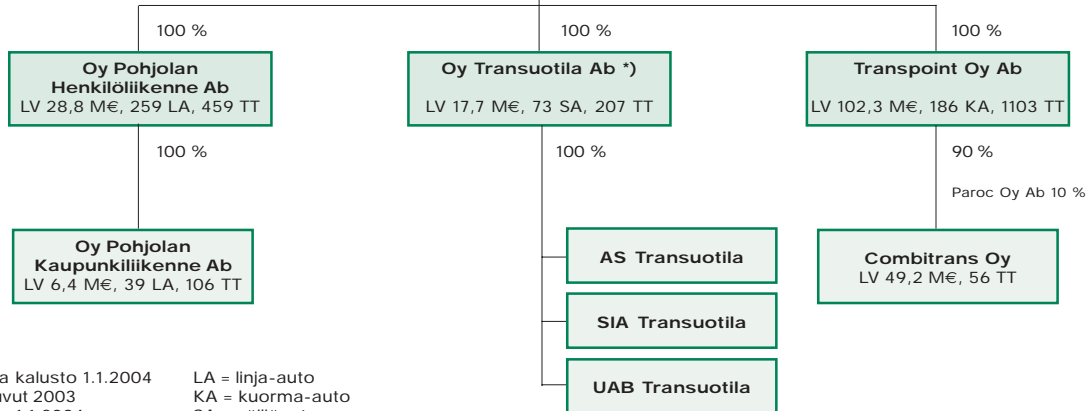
100 %

Oy Pohjolan Henkilöliikenne Ab
LV 28,8 M€, 259 LA, 459 TT

100 %

Oy Transuotila Ab *)
LV 17,7 M€, 73 SA, 207 TT

100 %

Transpoint Oy Ab
LV 102,3 M€, 186 KA, 1103 TT

100 %

100 %

90 %

Paroc Oy Ab 10 %

Oy Pohjolan Kaupunkiliikenne Ab
LV 6,4 M€, 39 LA, 106 TT

AS Transuotila

Combitrans Oy
LV 49,2 M€, 56 TT

SIA Transuotila

UAB Transuotila

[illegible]a kalusto 1.1.2004
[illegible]vut 2003
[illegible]

LA = linja-auto
KA = kuorma-auto
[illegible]